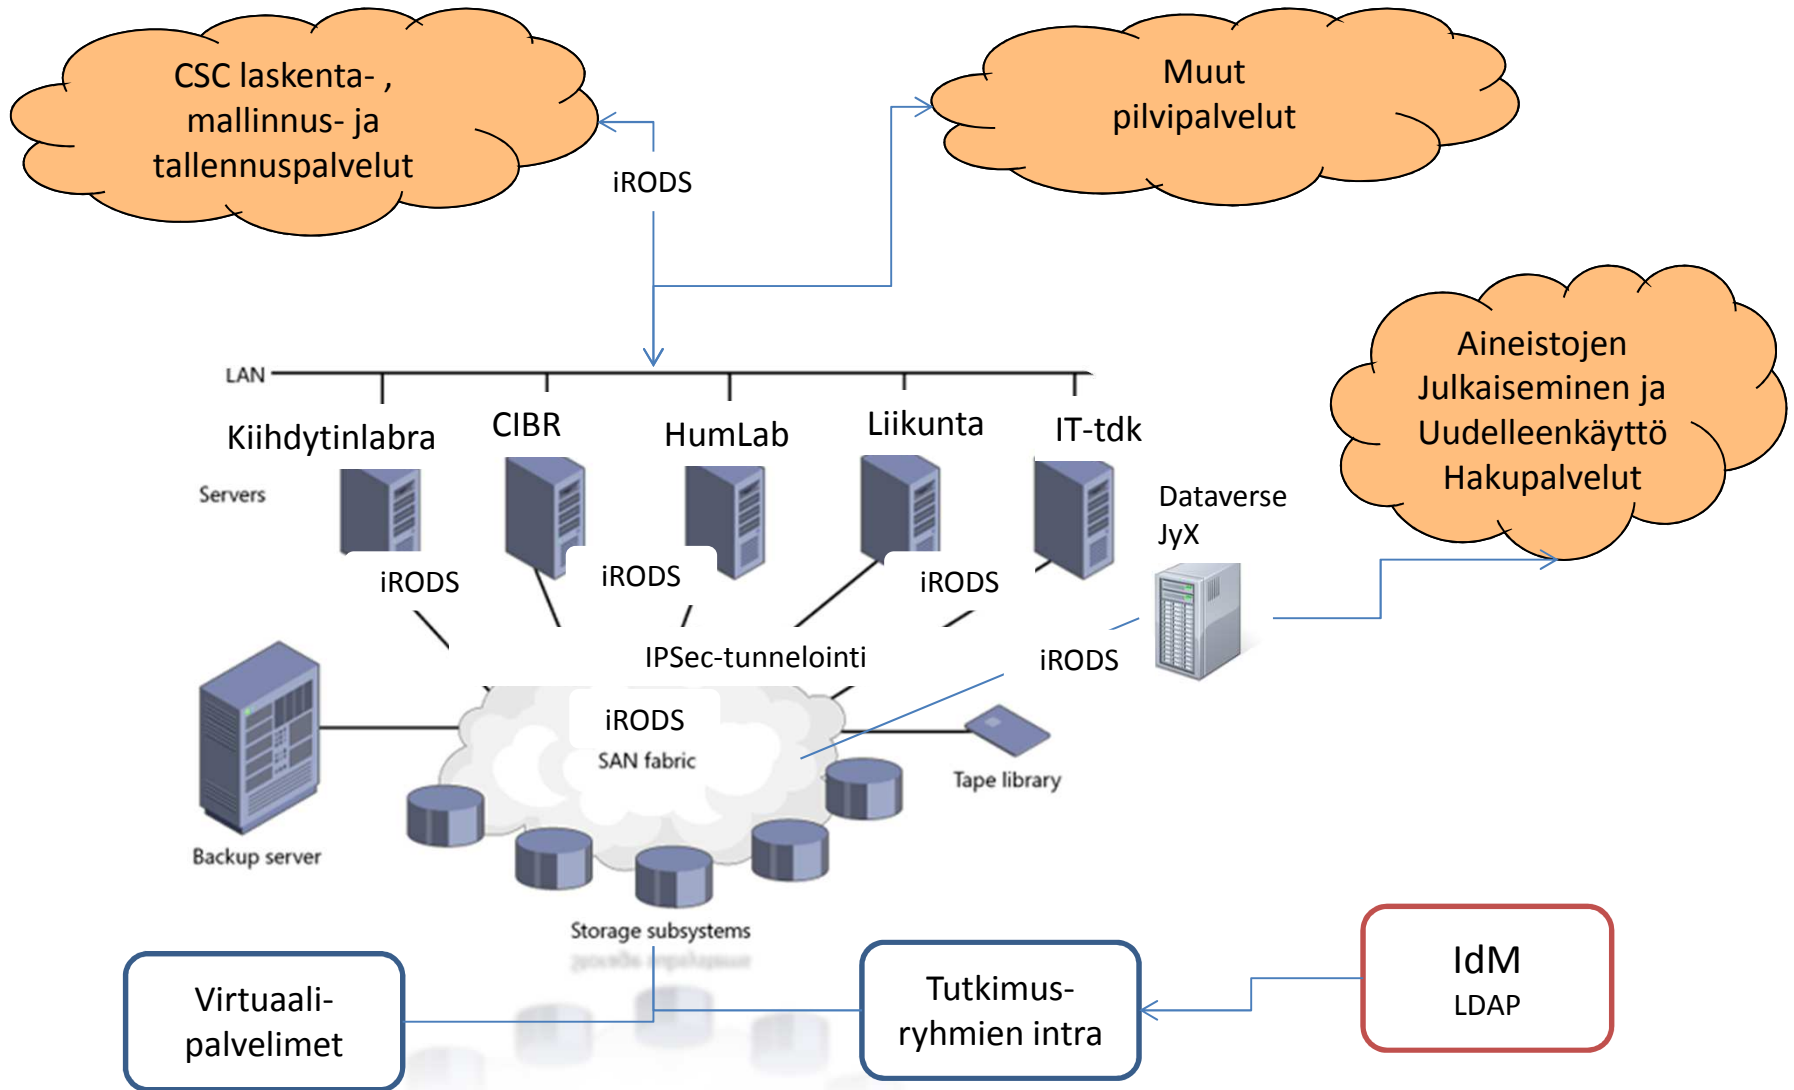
CSC laskenta- , mallinnus- ja tallennuspalvelut

Muut pilvipalvelut

iRODS

Aineistojen Julkaiseminen ja Uudelleenkäyttö Hakupalvelut

LAN

Kiihdytinlabra

CIBR

HumLab

Liikunta

IT-tdk

Servers

Dataverse JyX

iRODS

iRODS

iRODS

IPSec-tunnelointi

iRODS

iRODS

SAN fabric

Tape library

Backup server

Storage subsystems

Virtuaali-palvelimet

Tutkimus-ryhmien intra

IdM
LDAP